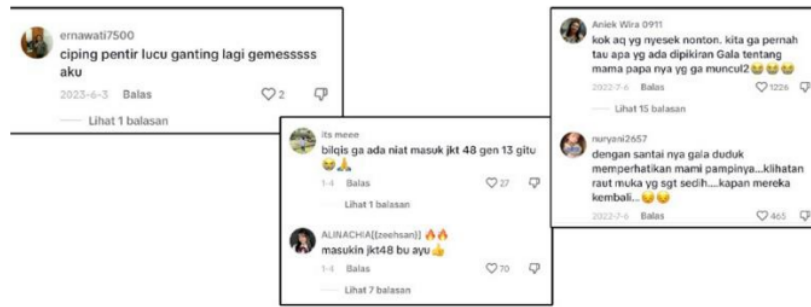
ernawati7500
ciping pentir lucu ganting lagi gemesssss aku
2023-6-3 Balas 2
Lihat 1 balasan

its meee
bilqis ga ada niat masuk jkt 48 gen 13 gitu 😂🙏
1-4 Balas 27
Lihat 1 balasan

ALINACHIA[[zeehsan]] 🔥🔥
masukin jkt48 bu ayu👍
1-4 Balas 70
Lihat 7 balasan

Aniek Wira 0911
kok aq yg nyesek nonton. kita ga pernah tau apa yg ada dipikiran Gala tentang mama papa nya yg ga muncul2😂😂😂
2022-7-6 Balas 1226
Lihat 15 balasan

nuryani2657
dengan santai nya gala duduk memperhatikan mami pampinya...klihatan raut muka yg sgt sedih....kapan mereka kembali...😌😌
2022-7-6 Balas 465